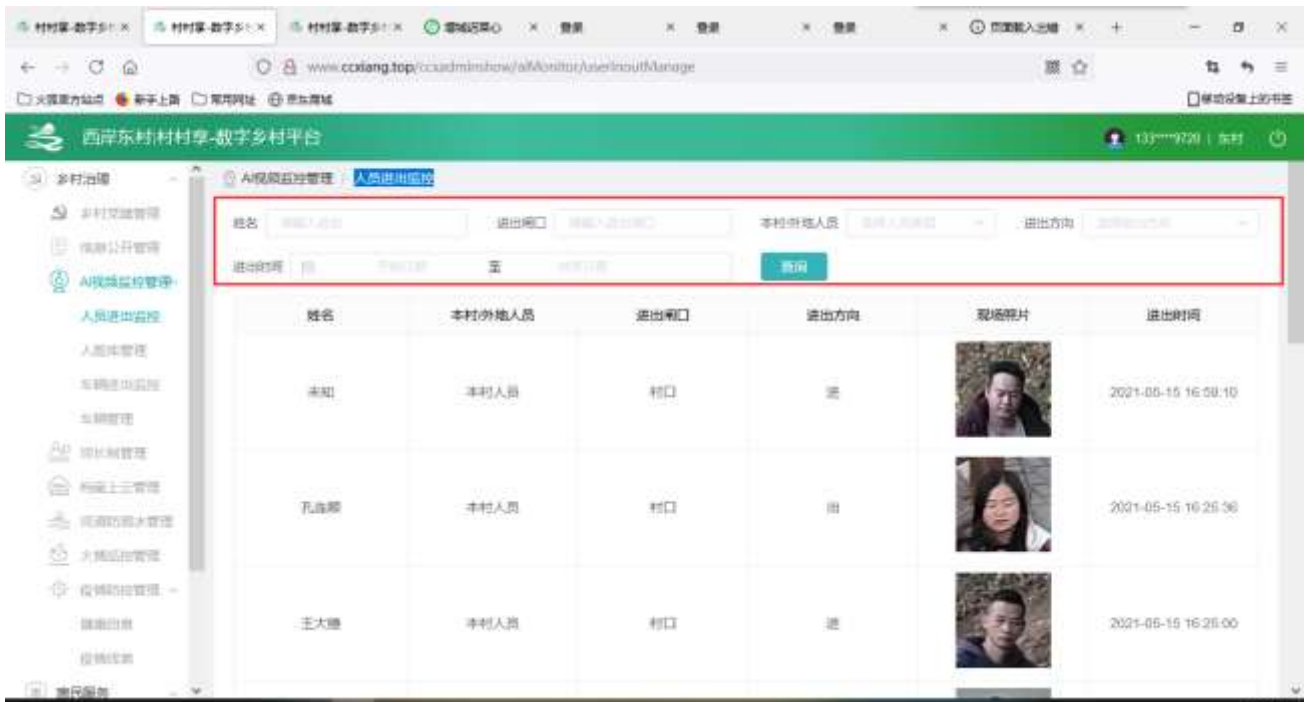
村村享-数字乡 × 村村享-数字乡 × 村村享-数字乡 × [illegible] × 登录 × 登录 × 登录 × 登录 × 页面载入出错 × +

www.ccxiang.top/ccxadminshow/aiMonitor/userInoutManage

火狐官方站点 新手上路 常用网址 京东商城 移动设备上的书签

西岸东村村村享-数字乡村平台 133****9728 | 东村

乡村治理
乡村党建管理
信息公开管理
AI视频监控管理
人员进出监控
人脸库管理
车辆进出监控
车辆管理
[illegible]
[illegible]
河道防溺水管理
火情监控管理
疫情防控管理
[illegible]
疫情统计
惠民服务

AI视频监控管理 / 人员进出监控

姓名 请输入姓名 进出闸口 请输入进出闸口 本村/外地人员 请选择人员类型 进出方向 请选择进出方向
进出时间 开始日期 至 结束日期 查询

| 姓名 | 本村/外地人员 | 进出闸口 | 进出方向 | 现场照片 | 进出时间 |
|---|---|---|---|---|---|
| 未知 | 本村人员 | 村口 | 进 | | 2021-05-15 16:59:10 |
| 孔连爵 | 本村人员 | 村口 | 出 | | 2021-05-15 16:25:36 |
| 王大德 | 本村人员 | 村口 | 进 | | 2021-05-15 16:25:00 |